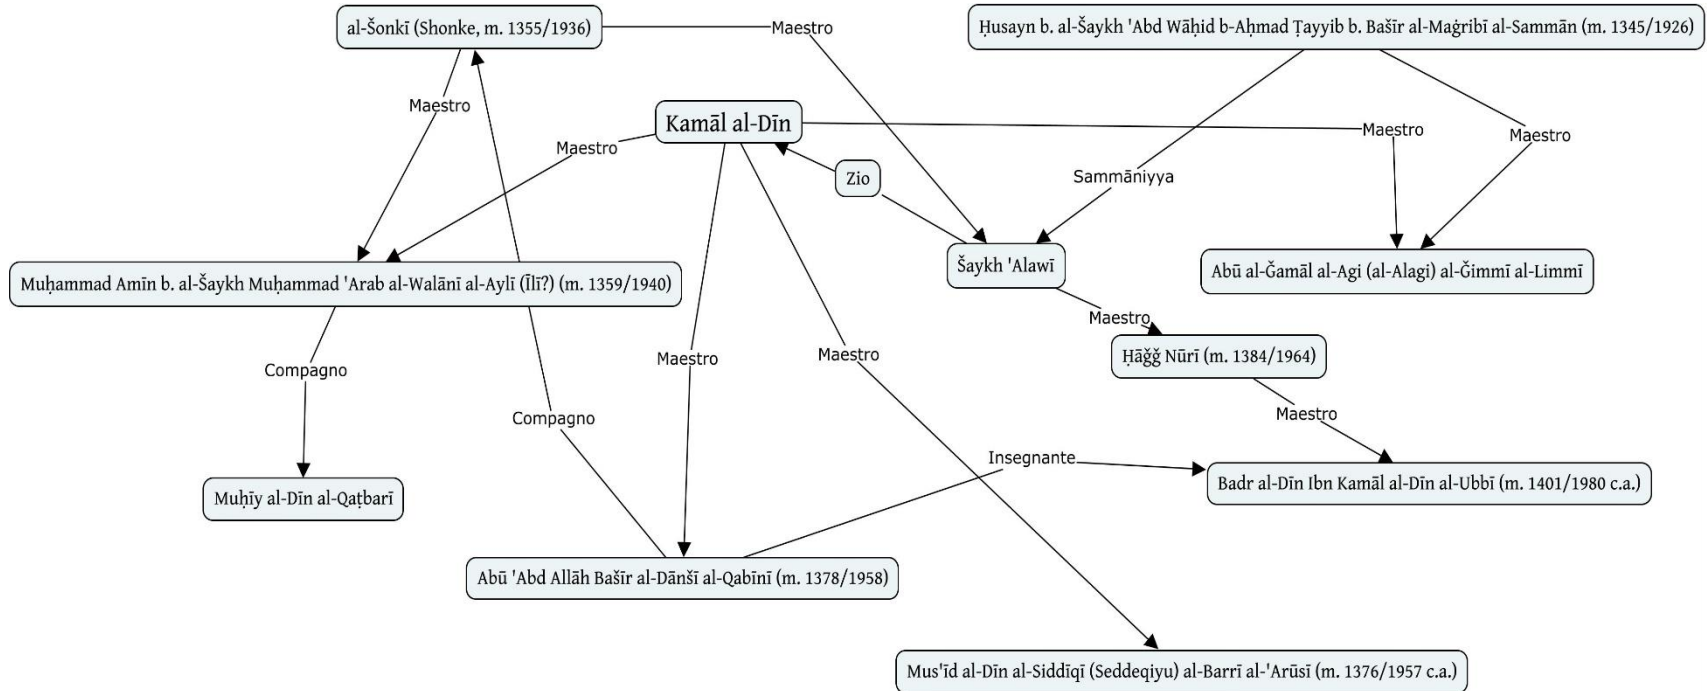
al-Šonkī (Shonke, m. 1355/1936)

Maestro

Ḥusayn b. al-Šaykh 'Abd Wāḥid b-Aḥmad Ṭayyib b. Bašīr al-Maġribī al-Sammān (m. 1345/1926)

Maestro

Kamāl al-Dīn

Maestro

Maestro

Maestro

Zio

Sammāniyya

Šaykh 'Alawī

Abū al-Ǧamāl al-Agi (al-Alagi) al-Ğimmī al-Limmī

Muḥammad Amīn b. al-Šaykh Muḥammad 'Arab al-Walānī al-Aylī (Īlī?) (m. 1359/1940)

Maestro

Ḥāǧǧ Nūrī (m. 1384/1964)

Compagno

Maestro

Maestro

Compagno

Maestro

Insegnante

Badr al-Dīn Ibn Kamāl al-Dīn al-Ubbī (m. 1401/1980 c.a.)

Muḥīy al-Dīn al-Qaṭbarī

Abū 'Abd Allāh Bašīr al-Dānšī al-Qabīnī (m. 1378/1958)

Mus'īd al-Dīn al-Siddīqī (Seddeqiyu) al-Barrī al-'Arūsī (m. 1376/1957 c.a.)